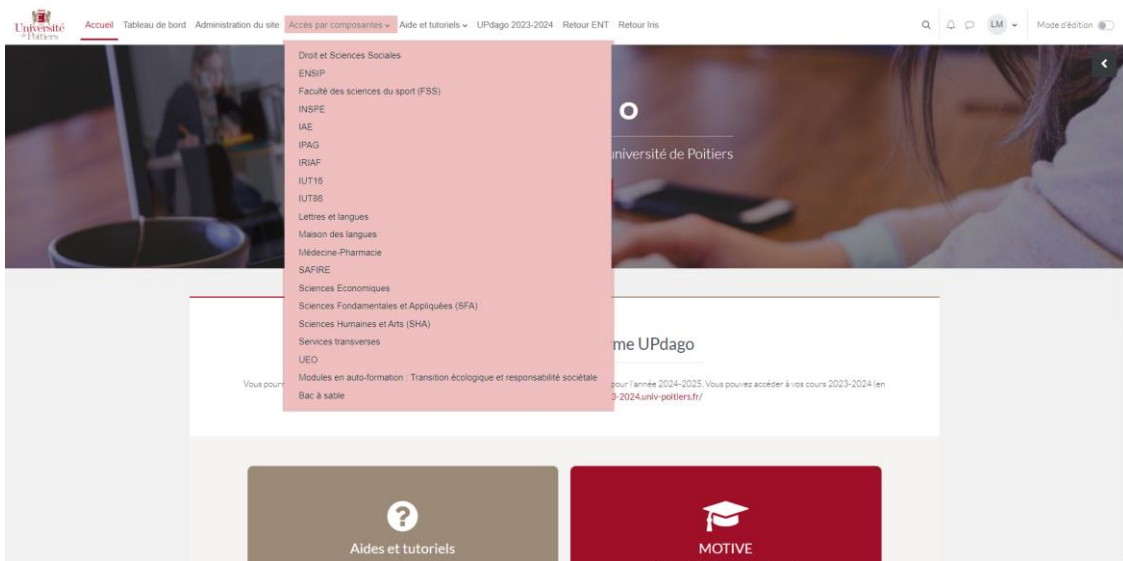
Université de Poitiers

Accueil Tableau de bord Administration du site Accès par composantes Aide et tutoriels UPdago 2023-2024 Retour ENT Retour Iris

LM Mode d'édition

Droit et Sciences Sociales
ENSIP
Faculté des sciences du sport (FSS)
INSPE
IAE
IPAG
IRIAF
IUT16
IUT86
Lettres et langues
Maison des langues
Médecine-Pharmacie
SAFIRE
Sciences Economiques
Sciences Fondamentales et Appliquées (SFA)
Sciences Humaines et Arts (SHA)
Services transverses
UEO
Modules en auto-formation : Transition écologique et responsabilité sociétale
Bac à sable

o

université de Poitiers

me UPdago

Vous pourr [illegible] pour l'année 2024-2025. Vous pouvez accéder à vos cours 2023-2024 (en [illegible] 3-2024.univ-poitiers.fr/

Aides et tutoriels

MOTIVE